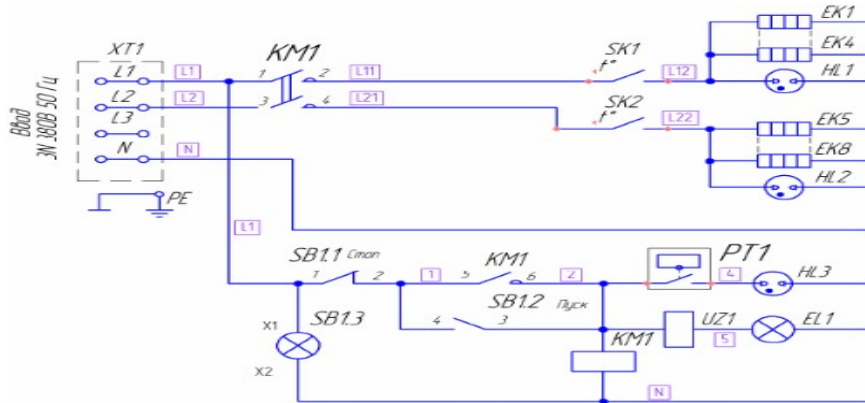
Ввод 3N 380В 50 Гц

XT1
L1
L2
L3
N
PE

L1
L2
N

KM1
1 2
3 4
L11
L21

SK1
t°
L12

SK2
t°
L22

EK1
EK4
HL1
EK5
EK8
HL2

L1

SB1.1 Стоп
1 2
1
KM1
5 6
2
PT1
4
HL3

SB1.3
X1
X2

SB1.2 Пуск
4 3

KM1
UZ1
5
EL1

N